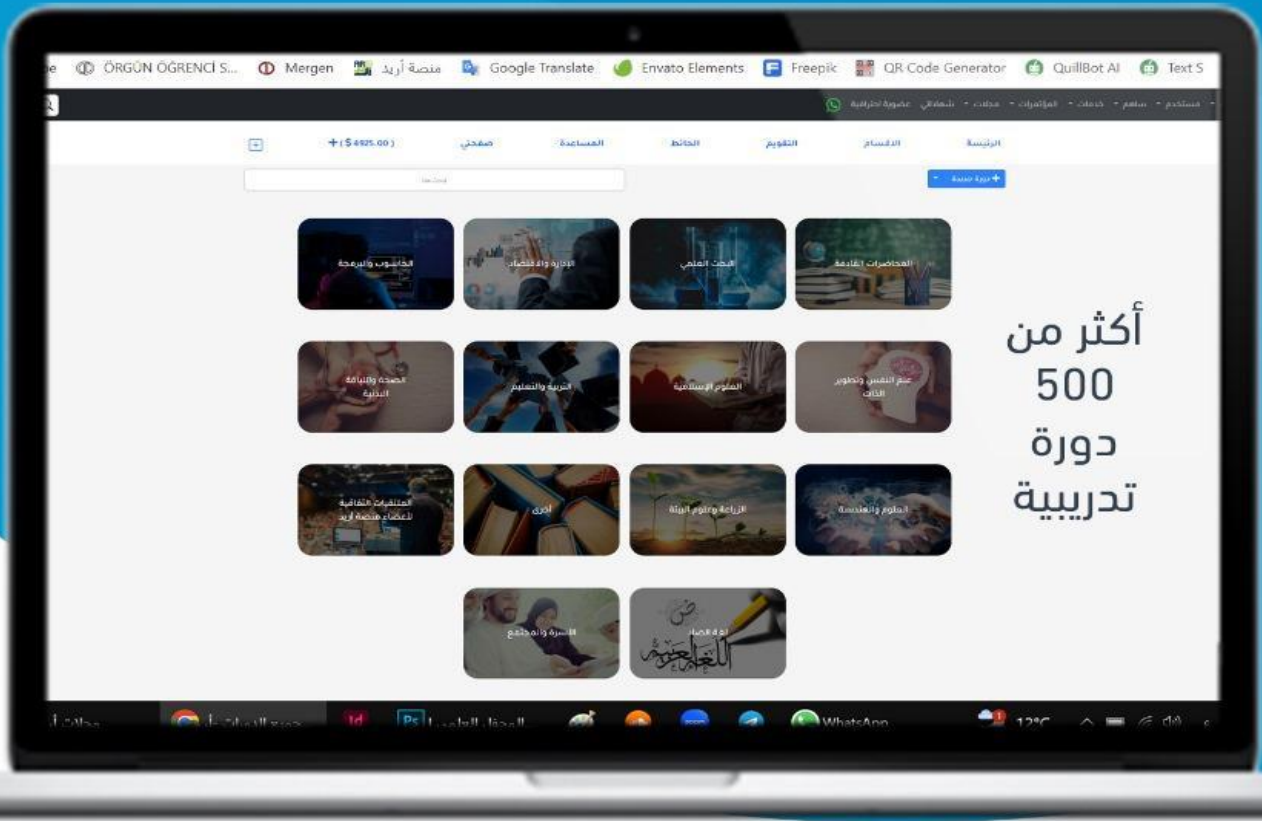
e ÖRGÜN ÖĞRENCİ S... Mergen منصة أريد Google Translate Envato Elements Freepik QR Code Generator QuillBot AI Text S

الرئيسة الأقسام التقويم الحائط المساعدة صفحتي +($ 4925.00)

+ دورة جديدة

المحاضرات القادمة
البحث العلمي
الإدارة والاقتصاد
الحاسوب والبرمجة

علم النفس وتطوير الذات
العلوم الإسلامية
التربية والتعليم
الصحة واللياقة البدنية

العلوم والهندسة
الزراعة وعلوم البيئة
أخرى
الملتقيات الثقافية لأعضاء منصة أريد

لغة الضاد
اللغة العربية
الأسرة والمجتمع

أكثر من 500 دورة تدريبية

WhatsApp 12°C